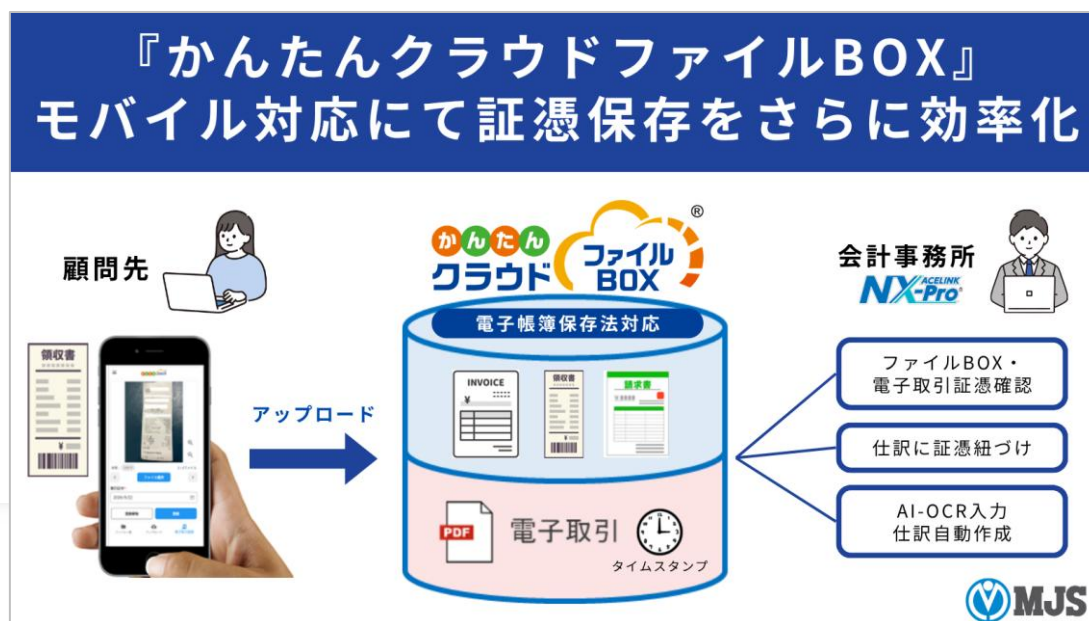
『かんたんクラウドファイルBOX』
モバイル対応にて証憑保存をさらに効率化

顧問先

領収書

¥

アップロード

かんたん クラウド ファイル BOX ®

電子帳簿保存法対応

INVOICE

¥

領収書

請求書

PDF

電子取引

タイムスタンプ

会計事務所

ACELINK NX-Pro

ファイルBOX・
電子取引証憑確認

仕訳に証憑紐づけ

AI-OCR入力
仕訳自動作成

MJS